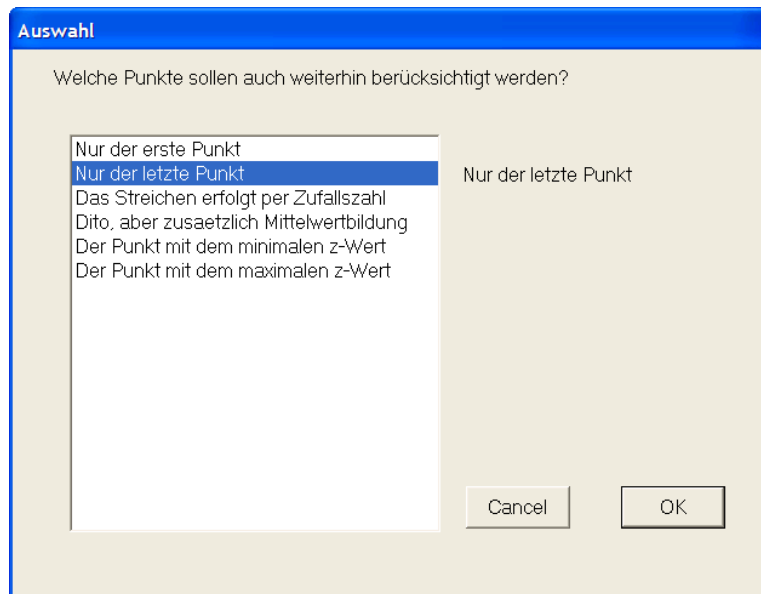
Auswahl

Welche Punkte sollen auch weiterhin berücksichtigt werden?

Nur der erste Punkt
Nur der letzte Punkt
Das Streichen erfolgt per Zufallszahl
Dito, aber zusaetzlich Mittelwertbildung
Der Punkt mit dem minimalen z-Wert
Der Punkt mit dem maximalen z-Wert

Nur der letzte Punkt

Cancel

OK